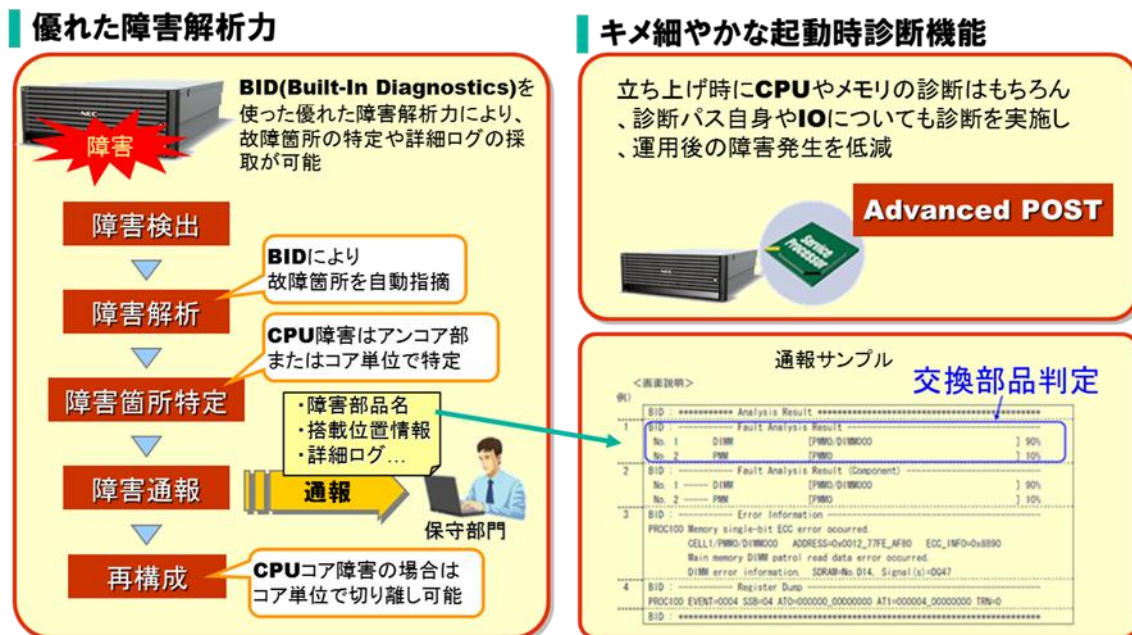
優れた障害解析力

NEC

障害

BID(Built-In Diagnostics)を使った優れた障害解析力により、故障箇所の特定や詳細ログの採取が可能

障害検出

BIDにより故障箇所を自動指摘

障害解析

CPU障害はアンコア部またはコア単位で特定

障害箇所特定

・障害部品名
・搭載位置情報
・詳細ログ…

障害通報

通報

保守部門

再構成

CPUコア障害の場合はコア単位で切り離し可能

キメ細やかな起動時診断機能

立ち上げ時にCPUやメモリの診断はもちろん、診断パス自身やIOについても診断を実施し、運用後の障害発生を低減

Advanced POST

Service Processor

通報サンプル

交換部品判定

<画面説明>
例)

| | |
|---|---|
| | BID : ========== Analysis Result ========== |
| 1 | BID : ---------- Fault Analysis Result ---------- |
| | No. 1 DIMM [PMMO/DIMM000 ] 90% |
| | No. 2 PMM [PMMO ] 10% |
| 2 | BID : ---------- Fault Analysis Result (Component) ---------- |
| | No. 1 ------ DIMM [PMMO/DIMM000 ] 90% |
| | No. 2 ------ PMM [PMMO ] 10% |
| 3 | BID : ---------- Error Information ---------- |
| | PROC100 Memory single-bit ECC error occurred. |
| | CELL1/PMMO/DIMM000 ADDRESS=0x0012_77FE_AF80 ECC_INFO=0x8890 |
| | Main memory DIMM patrol read data error occurred. |
| | DIMM error information. SDRAM=No.D14, Signal(s)=D047 |
| 4 | BID : ---------- Register Dump ---------- |
| | PROC100 EVENT=0004 SSB=04 AT0=000000_00000000 AT1=000004_00000000 TRN=0 |
| | BID : ========== |